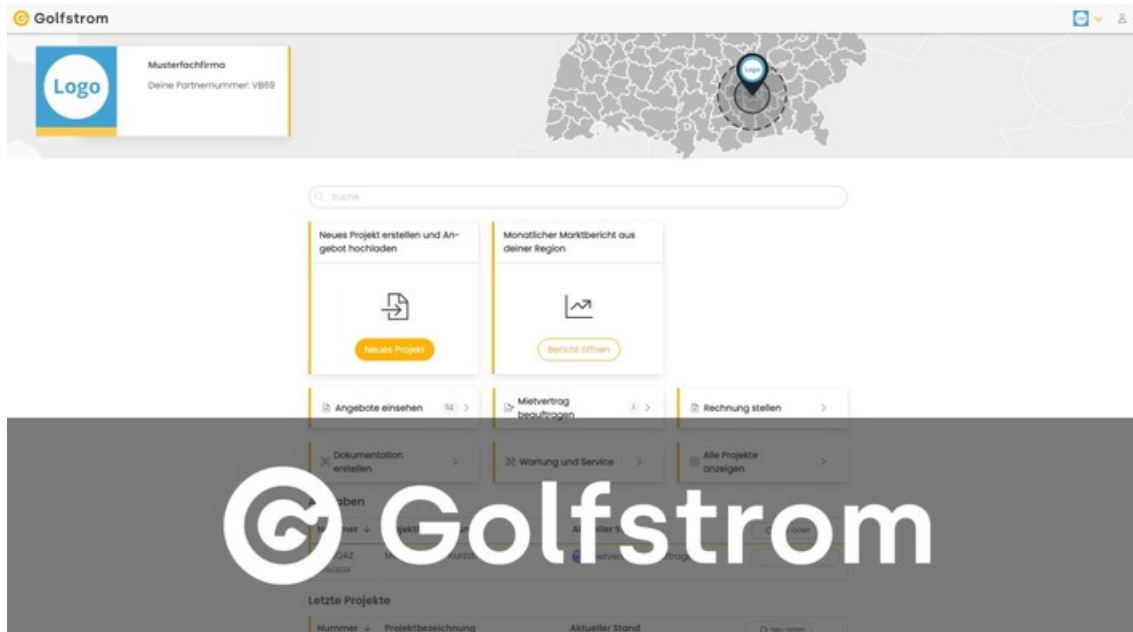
Golfstrom

Logo

Musterfachfirma

Deine Partnernummer: VB69

Logo

Suche

Neues Projekt erstellen und Angebot hochladen

Neues Projekt

Monatlicher Marktbericht aus deiner Region

Bericht öffnen

Angebote einsehen 52 >

Mietvertrag beauftragen 1 >

Rechnung stellen >

Dokumentation erstellen >

Wartung und Service >

Alle Projekte anzeigen >

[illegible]aben

Nummer ↓ Projekt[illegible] Aktueller S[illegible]

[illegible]QAZ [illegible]

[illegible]/2024

Letzte Projekte

Nummer ↓ Projektbezeichnung Aktueller Stand

Golfstrom